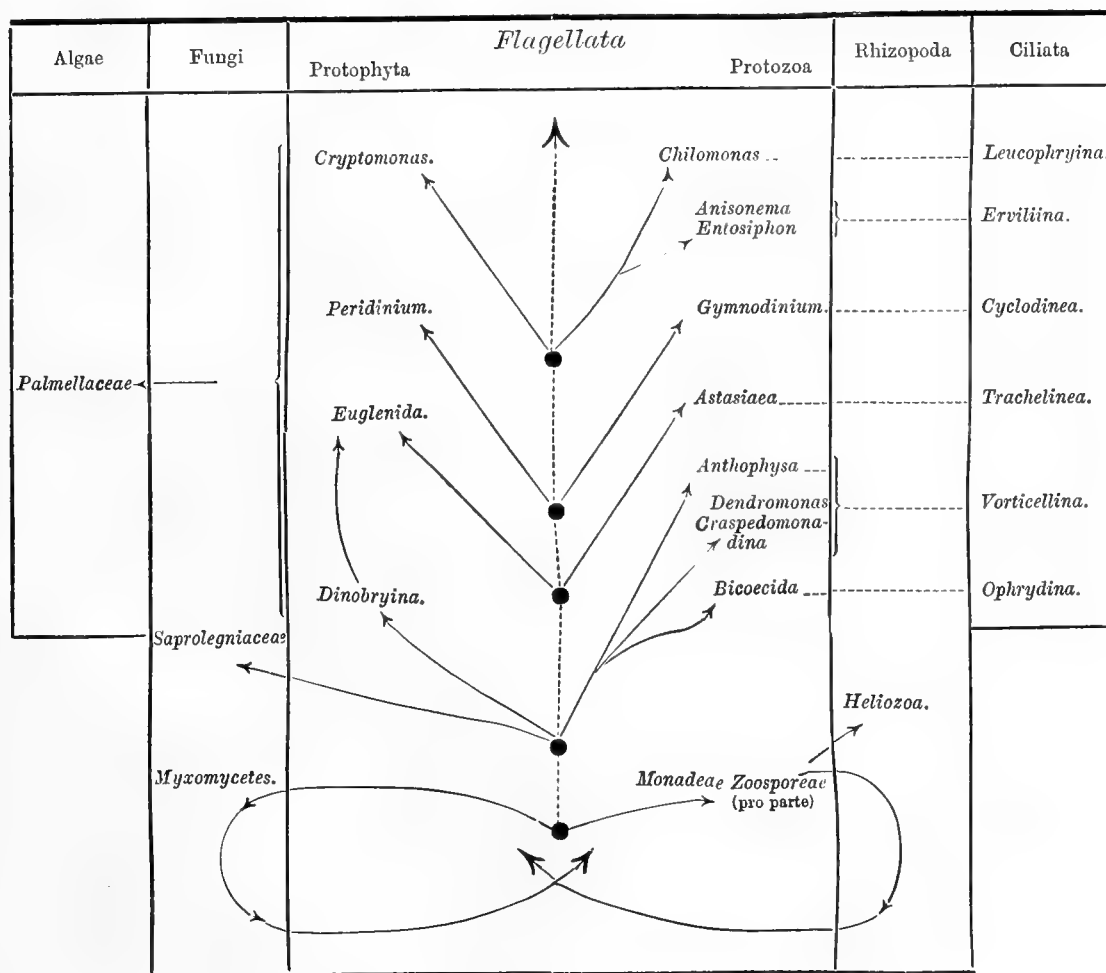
Algae

Fungi

Flagellata

Protophyta

Protozoa

Rhizopoda

Ciliata

Cryptomonas.

Chilomonas

Leucophryina.

Anisonema
Entosiphon

Erviliina.

Peridinium.

Gymnodinium.

Cyclodinea.

Palmellaceae

Euglenida.

Astasiaea

Trachelinea.

Anthophysa

Dendromonas
Craspedomonadina

Vorticellina.

Dinobryina.

Bicoecida

Ophrydina.

Saprolegniaceae

Heliozoa.

Myxomycetes.

Monadeae Zoosporeae
(pro parte)